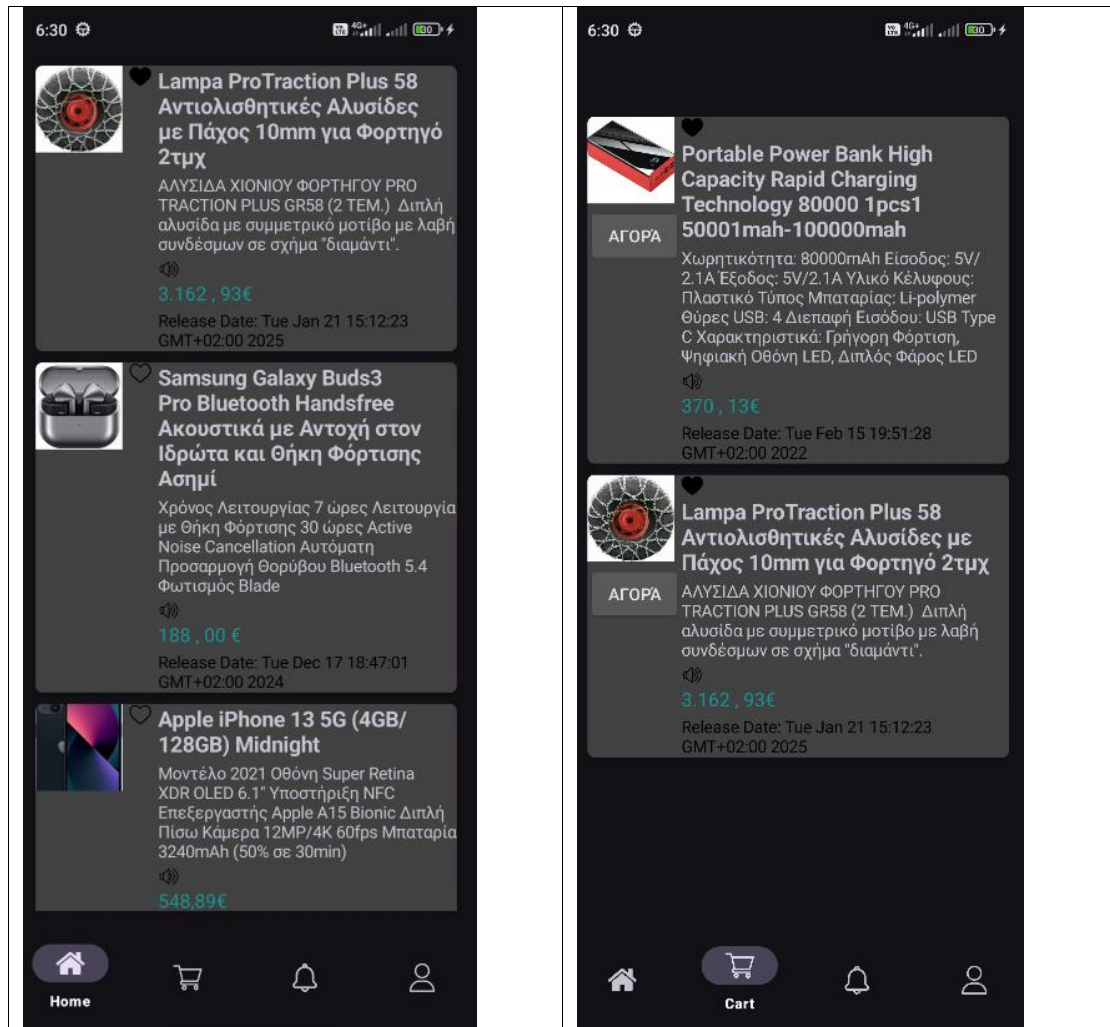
6:30

Lampa ProTraction Plus 58 Αντιολισθητικές Αλυσίδες με Πάχος 10mm για Φορτηγό 2τμχ

ΑΛΥΣΙΔΑ ΧΙΟΝΙΟΥ ΦΟΡΤΗΓΟΥ PRO TRACTION PLUS GR58 (2 ΤΕΜ.) Διπλή αλυσίδα με συμμετρικό μοτίβο με λαβή συνδέσμων σε σχήμα "διαμάντι".

3.162 , 93€

Release Date: Tue Jan 21 15:12:23 GMT+02:00 2025

Samsung Galaxy Buds3 Pro Bluetooth Handsfree Ακουστικά με Αντοχή στον Ιδρώτα και Θήκη Φόρτισης Ασημί

Χρόνος Λειτουργίας 7 ώρες Λειτουργία με Θήκη Φόρτισης 30 ώρες Active Noise Cancellation Αυτόματη Προσαρμογή Θορύβου Bluetooth 5.4 Φωτισμός Blade

188 , 00 €

Release Date: Tue Dec 17 18:47:01 GMT+02:00 2024

Apple iPhone 13 5G (4GB/ 128GB) Midnight

Μοντέλο 2021 Οθόνη Super Retina XDR OLED 6.1" Υποστήριξη NFC Επεξεργαστής Apple A15 Bionic Διπλή Πίσω Κάμερα 12MP/4K 60fps Μπαταρία 3240mAh (50% σε 30min)

548,89€

Home

6:30

Portable Power Bank High Capacity Rapid Charging Technology 80000 1pcs1 50001mah-100000mah

ΑΓΟΡΆ

Χωρητικότητα: 80000mAh Είσοδος: 5V/ 2.1A Έξοδος: 5V/2.1A Υλικό Κέλυφους: Πλαστικό Τύπος Μπαταρίας: Li-polymer Θύρες USB: 4 Διεπαφή Εισόδου: USB Type C Χαρακτηριστικά: Γρήγορη Φόρτιση, Ψηφιακή Οθόνη LED, Διπλός Φάρος LED

370 , 13€

Release Date: Tue Feb 15 19:51:28 GMT+02:00 2022

Lampa ProTraction Plus 58 Αντιολισθητικές Αλυσίδες με Πάχος 10mm για Φορτηγό 2τμχ

ΑΓΟΡΆ

ΑΛΥΣΙΔΑ ΧΙΟΝΙΟΥ ΦΟΡΤΗΓΟΥ PRO TRACTION PLUS GR58 (2 ΤΕΜ.) Διπλή αλυσίδα με συμμετρικό μοτίβο με λαβή συνδέσμων σε σχήμα "διαμάντι".

3.162 , 93€

Release Date: Tue Jan 21 15:12:23 GMT+02:00 2025

Cart